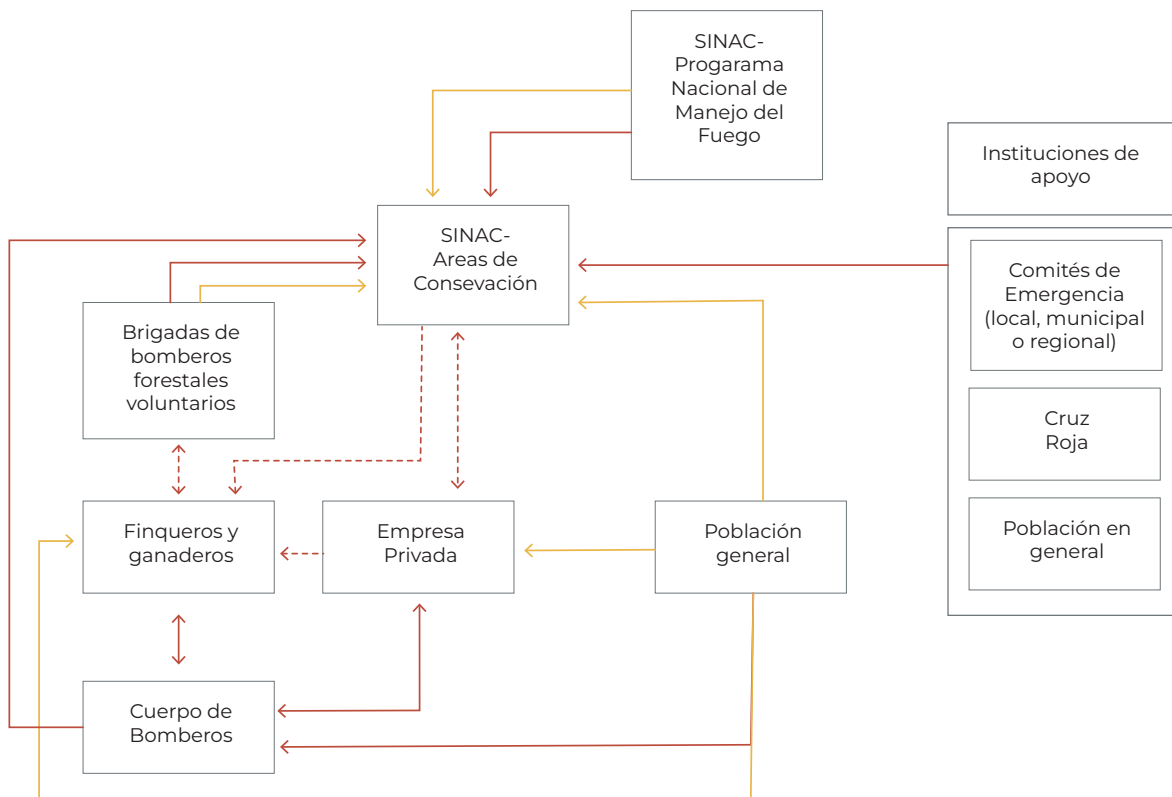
SINAC-
Programa
Nacional de
Manejo del
Fuego

Instituciones de apoyo

SINAC-
Areas de
Consevación

Comités de Emergencia (local, municipal o regional)

Cruz Roja

Población en general

Brigadas de bomberos forestales voluntarios

Finqueros y ganaderos

Empresa Privada

Población general

Cuerpo de Bomberos